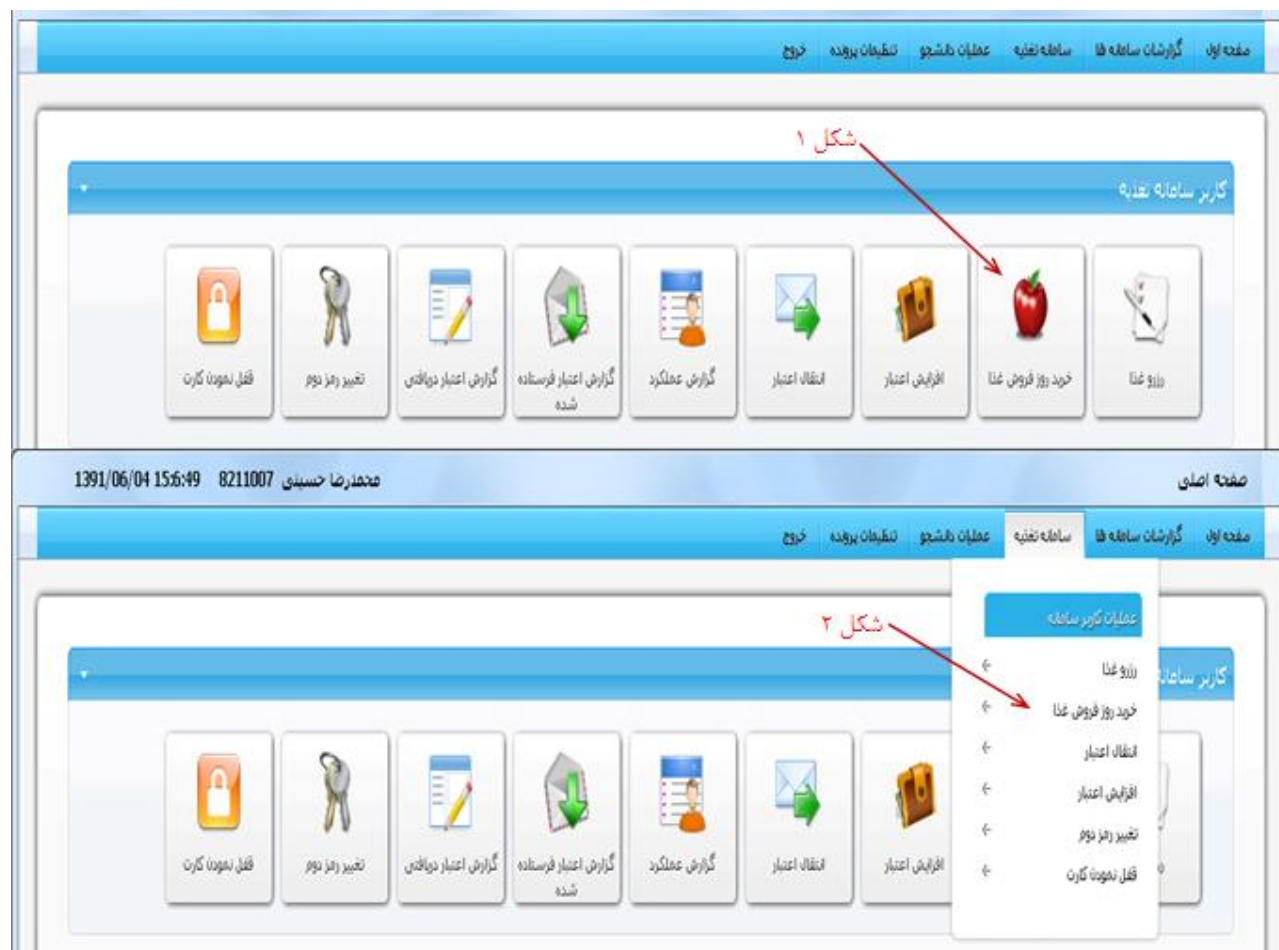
صفحه اول گزارشات سامانه ها سامانه تغذیه عملیات دانشجو تنظیمات پرونده خروج

شکل ۱

کاربر سامانه تغذیه

رزرو غذا
خرید روز فروش غذا
افزایش اعتبار
انتقال اعتبار
گزارش عملکرد
گزارش اعتبار فرستاده شده
گزارش اعتبار دریافتی
تغییر رمز دوم
قفل نمودن کارت

صفحه اصلی محمدرضا حسینی 8211007 1391/06/04 15:6:49

صفحه اول گزارشات سامانه ها سامانه تغذیه عملیات دانشجو تنظیمات پرونده خروج

شکل ۲

عملیات کاربر سامانه
رزرو غذا
خرید روز فروش غذا
انتقال اعتبار
افزایش اعتبار
تغییر رمز دوم
قفل نمودن کارت

کاربر سامان

افزایش اعتبار
انتقال اعتبار
گزارش عملکرد
گزارش اعتبار فرستاده شده
گزارش اعتبار دریافتی
تغییر رمز دوم
قفل نمودن کارت